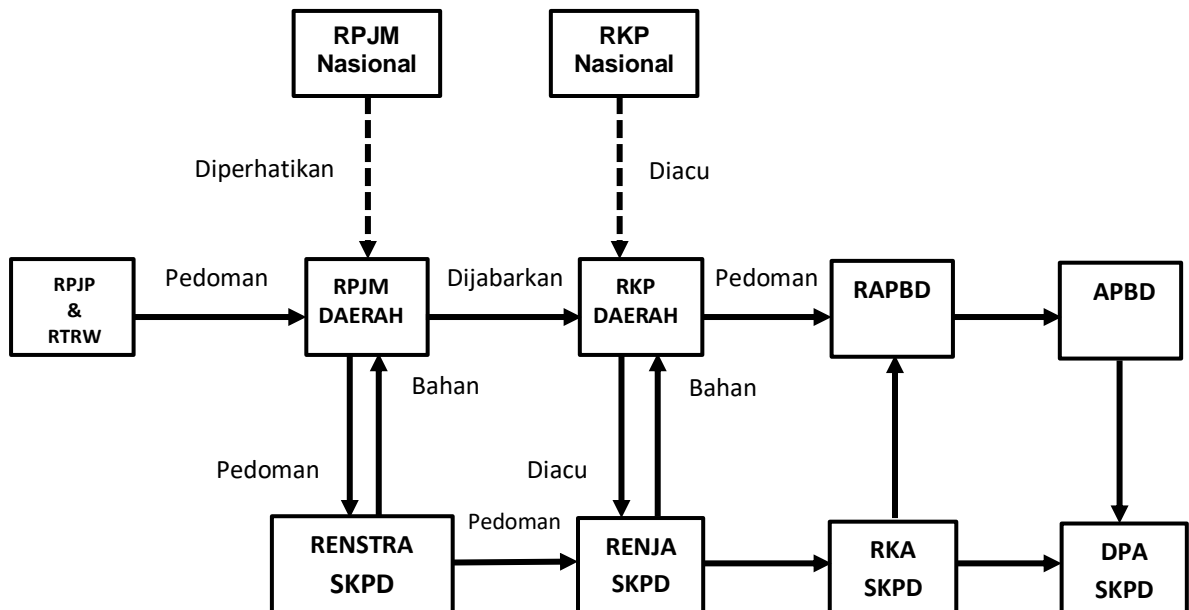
RPJM Nasional

RKP Nasional

Diperhatikan

Diacu

RPJP & RTRW

Pedoman

RPJM DAERAH

Dijabarkan

RKP DAERAH

Pedoman

RAPBD

APBD

Bahan

Bahan

Pedoman

Diacu

RENSTRA SKPD

Pedoman

RENJA SKPD

RKA SKPD

DPA SKPD